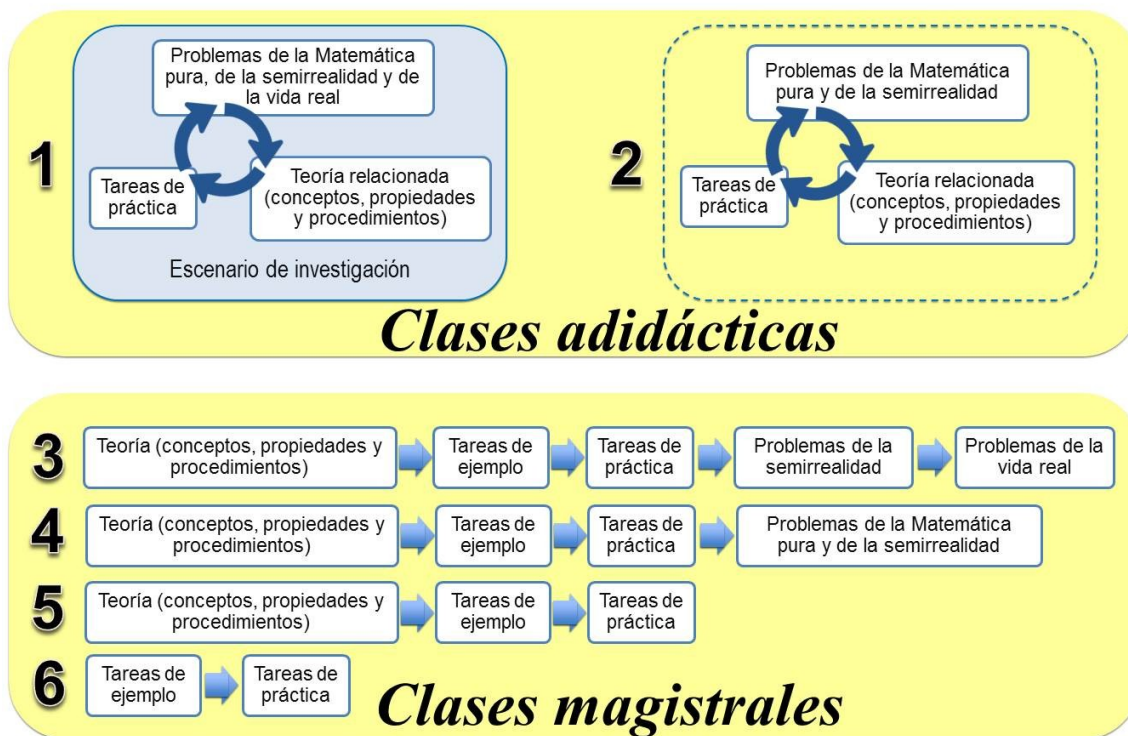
1

Problemas de la Matemática pura, de la semirrealidad y de la vida real

Tareas de práctica

Teoría relacionada (conceptos, propiedades y procedimientos)

Escenario de investigación

2

Problemas de la Matemática pura y de la semirrealidad

Tareas de práctica

Teoría relacionada (conceptos, propiedades y procedimientos)

*Clases adidácticas*

3 Teoría (conceptos, propiedades y procedimientos) → Tareas de ejemplo → Tareas de práctica → Problemas de la semirrealidad → Problemas de la vida real

4 Teoría (conceptos, propiedades y procedimientos) → Tareas de ejemplo → Tareas de práctica → Problemas de la Matemática pura y de la semirrealidad

5 Teoría (conceptos, propiedades y procedimientos) → Tareas de ejemplo → Tareas de práctica

6 Tareas de ejemplo → Tareas de práctica

*Clases magistrales*